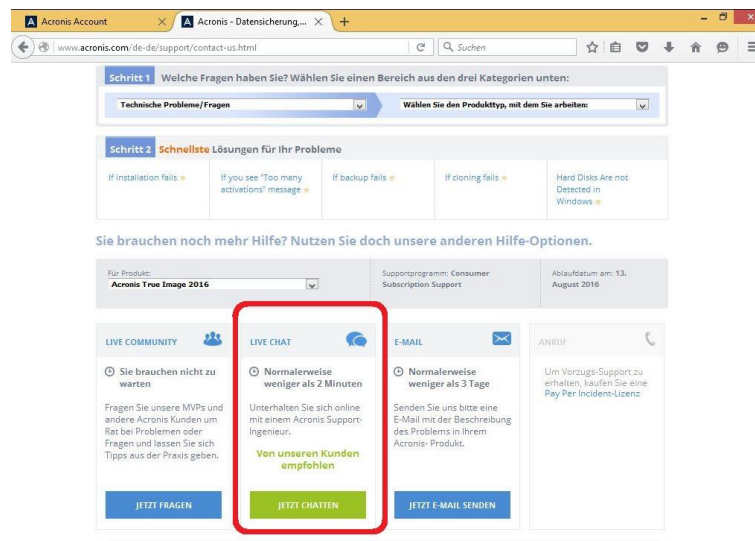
Acronis Account
Acronis - Datensicherung,...
www.acronis.com/de-de/support/contact-us.html
Suchen

Schritt 1 Welche Fragen haben Sie? Wählen Sie einen Bereich aus den drei Kategorien unten:
Technische Probleme/Fragen
Wählen Sie den Produkttyp, mit dem Sie arbeiten:

Schritt 2 Schnellste Lösungen für Ihr Probleme
If installation fails
If you see "Too many activations" message
If backup fails
If cloning fails
Hard Disks Are not Detected in Windows

Sie brauchen noch mehr Hilfe? Nutzen Sie doch unsere anderen Hilfe-Optionen.

Für Produkt:
Acronis True Image 2016
Supportprogramm: Consumer Subscription Support
Ablaufdatum am: 13. August 2016

LIVE COMMUNITY
Sie brauchen nicht zu warten
Fragen Sie unsere MVPs und andere Acronis Kunden um Rat bei Problemen oder Fragen und lassen Sie sich Tipps aus der Praxis geben.
JETZT FRAGEN

LIVE CHAT
Normalerweise weniger als 2 Minuten
Unterhalten Sie sich online mit einem Acronis Support-Ingenieur.
Von unseren Kunden empfohlen
JETZT CHATTEN

E-MAIL
Normalerweise weniger als 3 Tage
Senden Sie uns bitte eine E-Mail mit der Beschreibung des Problems in Ihrem Acronis- Produkt.
JETZT E-MAIL SENDEN

ANRUF
Um Vorzugs-Support zu erhalten, kaufen Sie eine Pay Per Incident-Lizenz